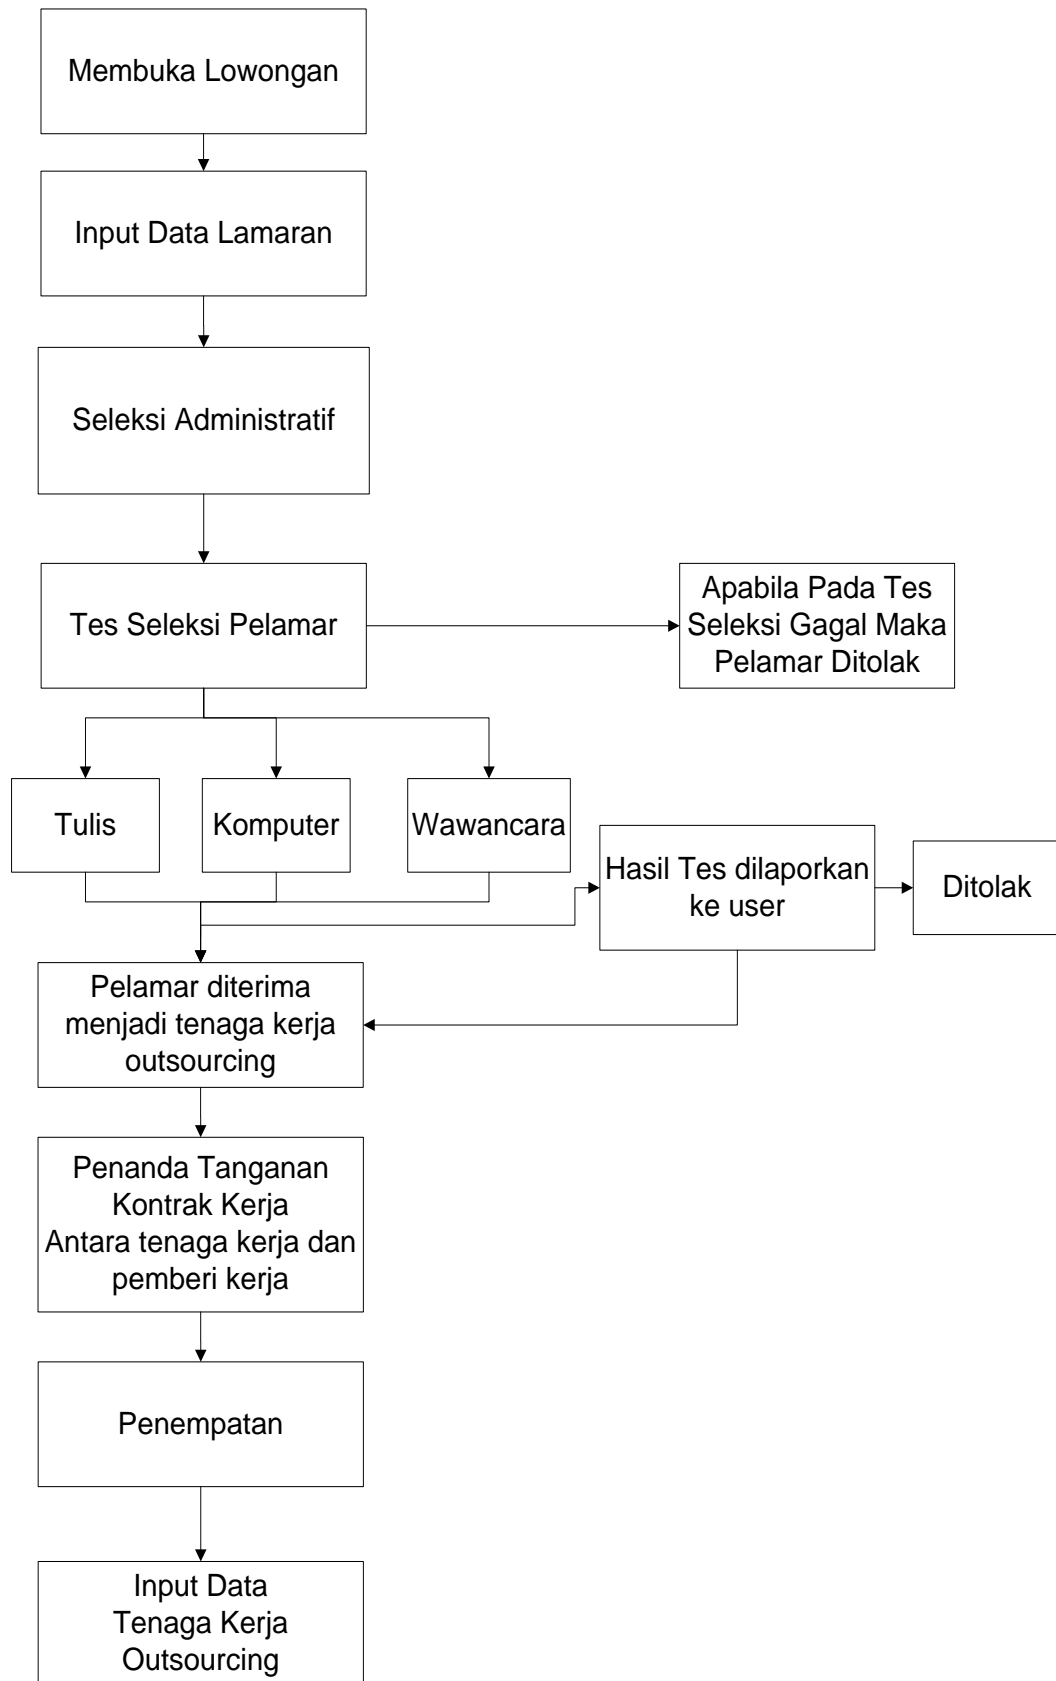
Membuka Lowongan

Input Data Lamaran

Seleksi Administratif

Tes Seleksi Pelamar

Apabila Pada Tes Seleksi Gagal Maka Pelamar Ditolak

Tulis

Komputer

Wawancara

Hasil Tes dilaporkan ke user

Ditolak

Pelamar diterima menjadi tenaga kerja outsourcing

Penanda Tanganan Kontrak Kerja Antara tenaga kerja dan pemberi kerja

Penempatan

Input Data Tenaga Kerja Outsourcing